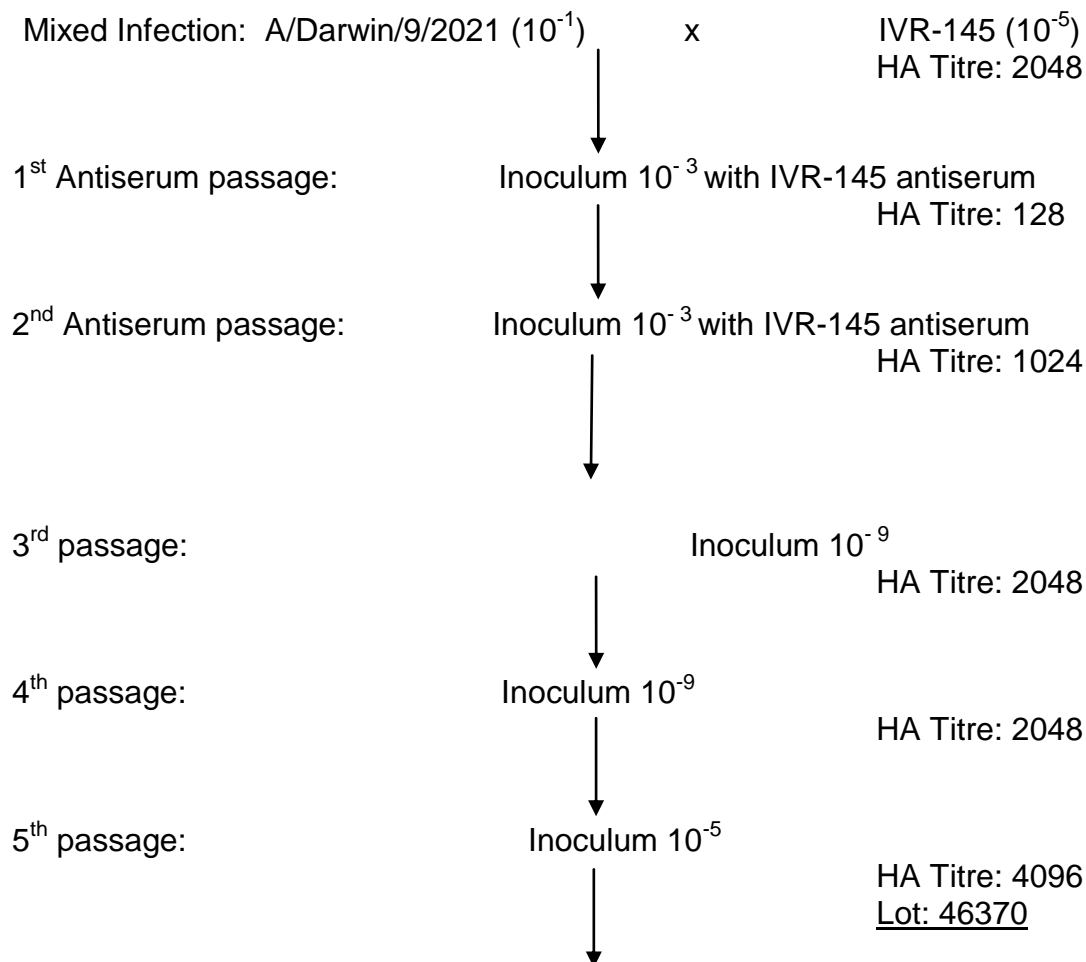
Mixed Infection: A/Darwin/9/2021 ($10^{-1}$) x IVR-145 ($10^{-5}$)
HA Titre: 2048

1$^{st}$ Antiserum passage: Inoculum $10^{-3}$ with IVR-145 antiserum
HA Titre: 128

2$^{nd}$ Antiserum passage: Inoculum $10^{-3}$ with IVR-145 antiserum
HA Titre: 1024

3$^{rd}$ passage: Inoculum $10^{-9}$
HA Titre: 2048

4$^{th}$ passage: Inoculum $10^{-9}$
HA Titre: 2048

5$^{th}$ passage: Inoculum $10^{-5}$
HA Titre: 4096
Lot: 46370